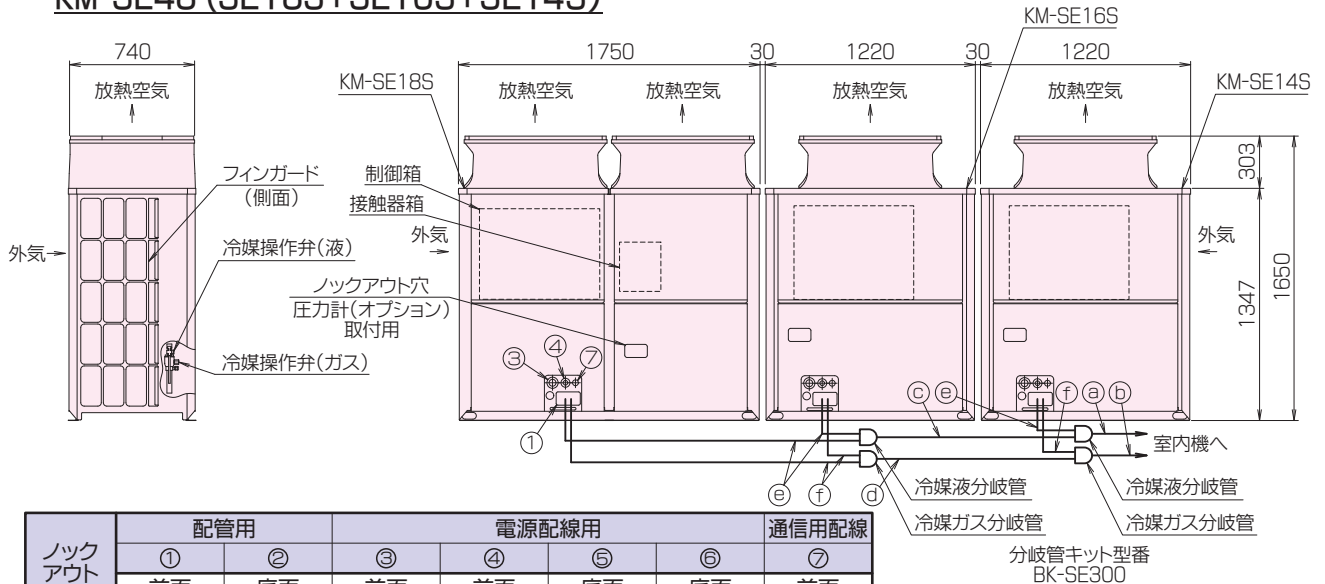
KM-SE48 (SE18S+SE16S+SE14S)

740

放熱空気

フィンガード（側面）

外気

冷媒操作弁(液)

冷媒操作弁(ガス)

1750 30 1220 30 1220

KM-SE16S

KM-SE18S

KM-SE14S

放熱空気 放熱空気 放熱空気 放熱空気

制御箱

接触器箱

外気

外気

ノックアウト穴

圧力計(オプション)取付用

303

1347

1650

③ ④ ⑦

①

ⓒ ⓔ

ⓕ ⓐ ⓑ

室内機へ

ⓔ ⓕ ⓓ

冷媒液分岐管

冷媒ガス分岐管

冷媒液分岐管

冷媒ガス分岐管

分岐管キット型番 BK-SE300

| ノックアウト | 配管用 | | 電源配線用 | | | | 通信用配線 |
|---|---|---|---|---|---|---|---|
| | ① | ② | ③ | ④ | ⑤ | ⑥ | ⑦ |
| | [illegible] | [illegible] | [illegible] | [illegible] | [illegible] | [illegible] | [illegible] |